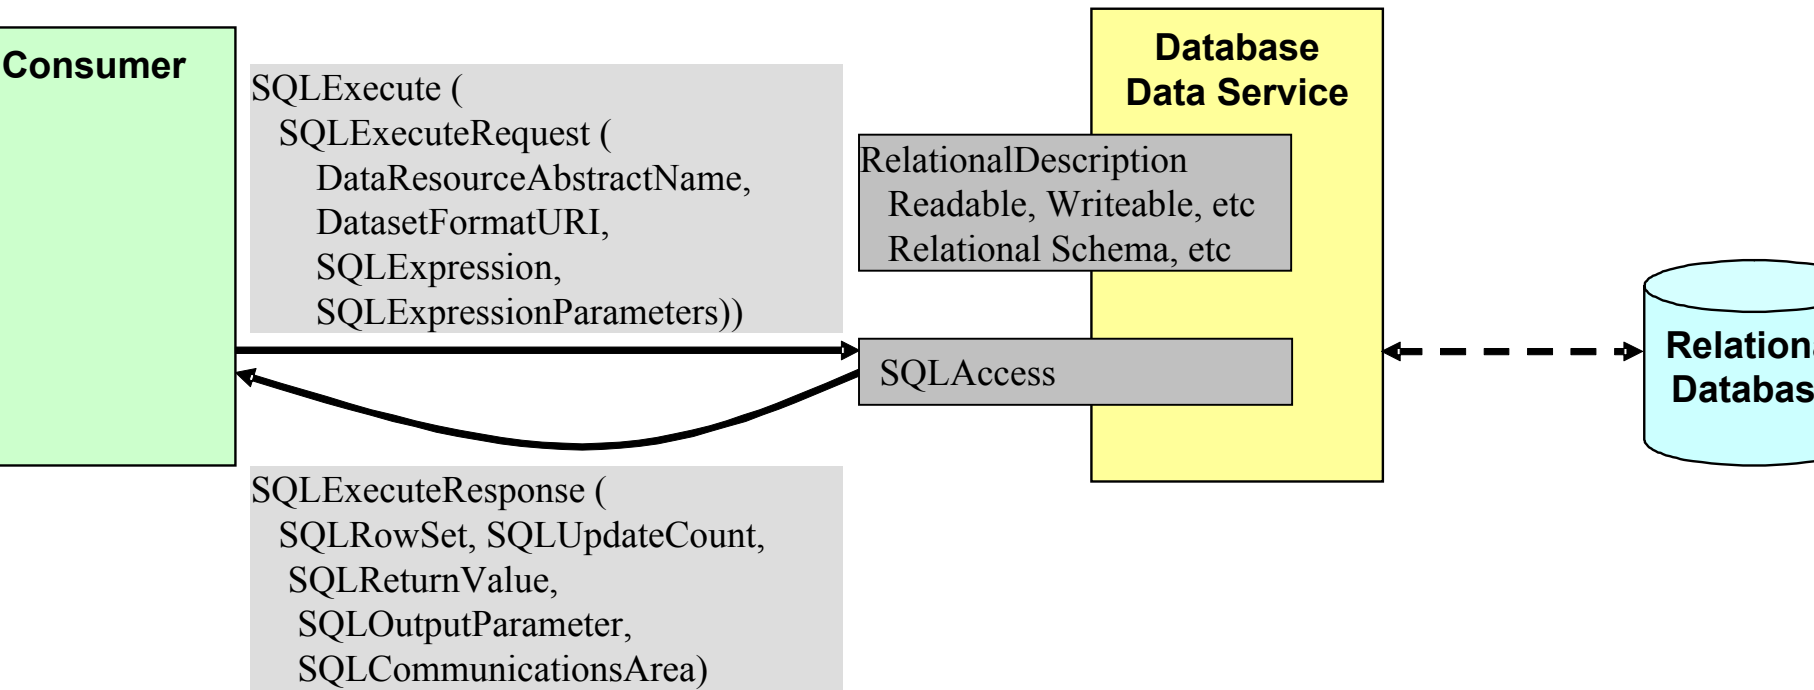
Consumer

SQLExecute (
SQLExecuteRequest (
DataResourceAbstractName,
DatasetFormatURI,
SQLExpression,
SQLExpressionParameters))

Database
Data Service

RelationalDescription
Readable, Writeable, etc
Relational Schema, etc

SQLAccess

Relation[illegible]
Databas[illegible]

SQLExecuteResponse (
SQLRowSet, SQLUpdateCount,
SQLReturnValue,
SQLOutputParameter,
SQLCommunicationsArea)